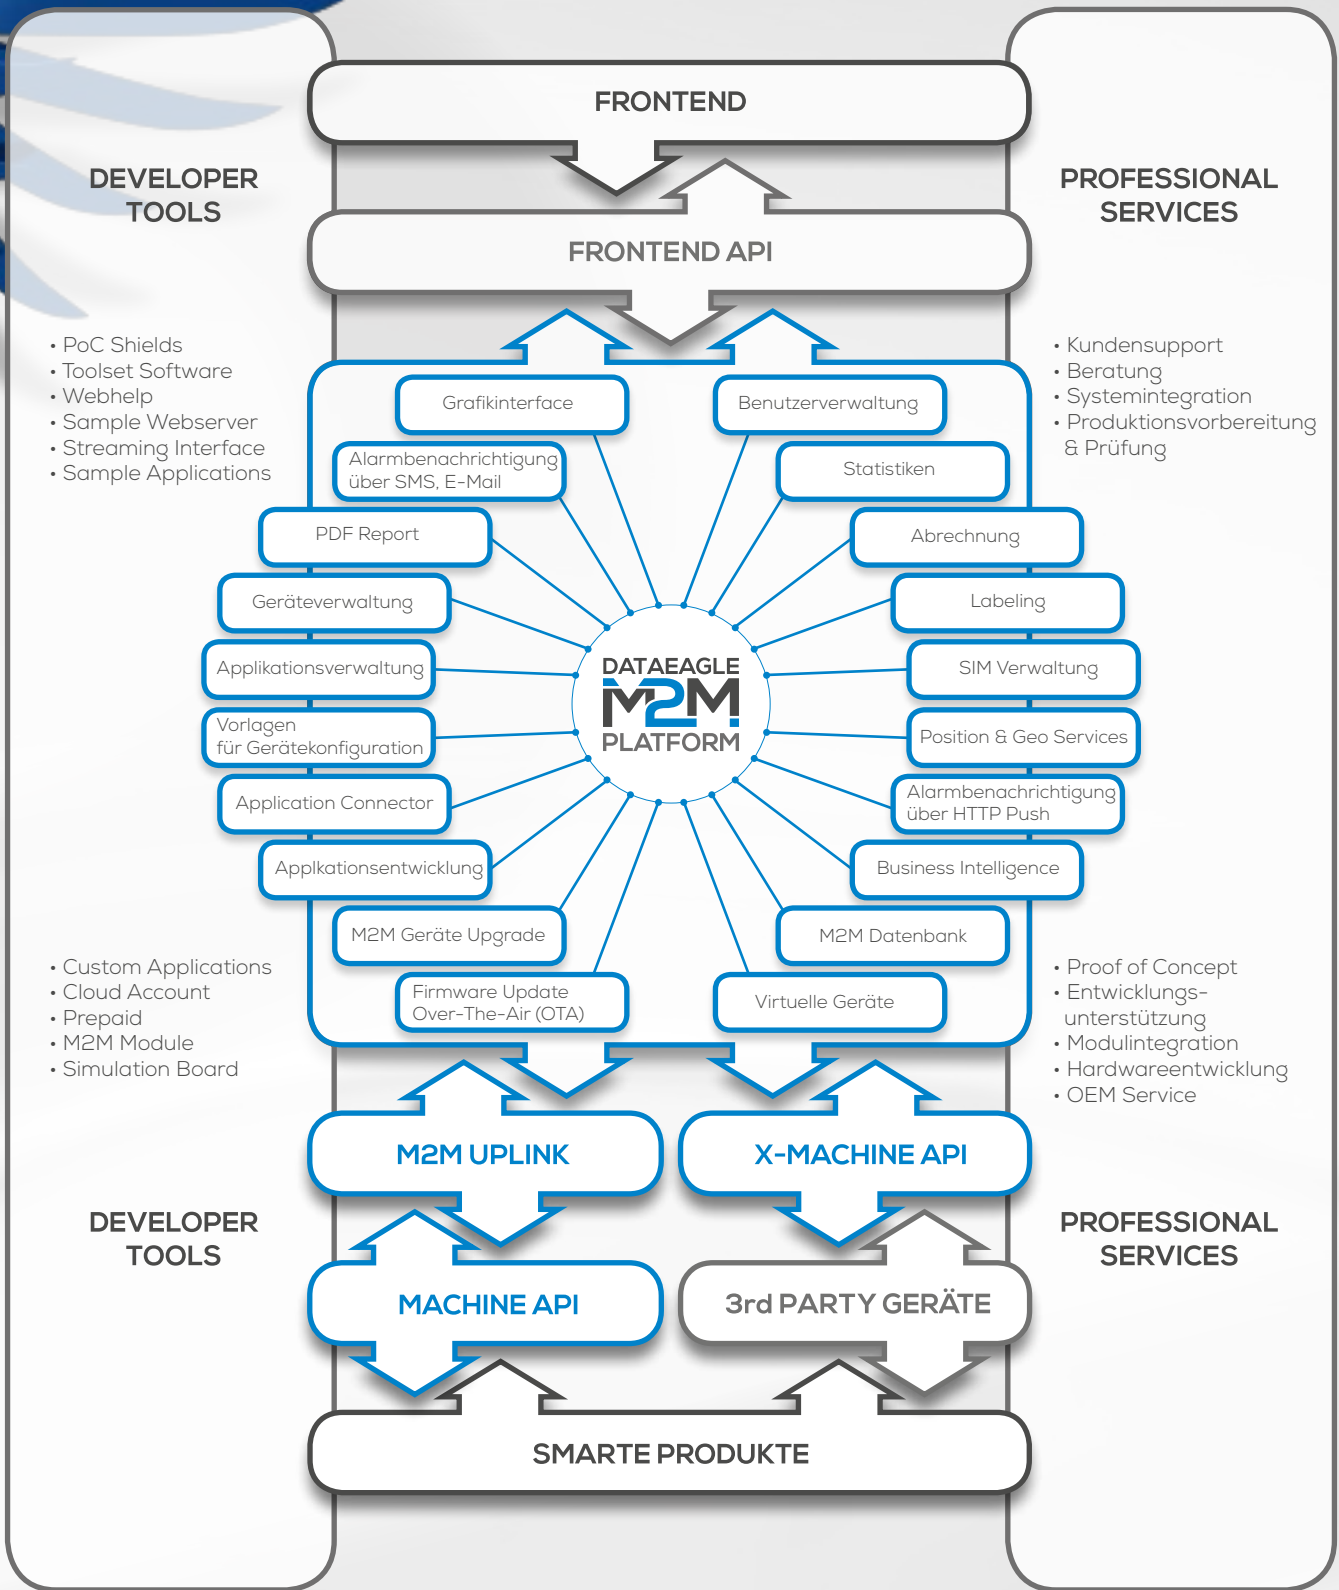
FRONTEND

DEVELOPER TOOLS

PROFESSIONAL SERVICES

FRONTEND API

• PoC Shields
• Toolset Software
• Webhelp
• Sample Webserver
• Streaming Interface
• Sample Applications

• Kundensupport
• Beratung
• Systemintegration
• Produktionsvorbereitung & Prüfung

Grafikinterface

Benutzerverwaltung

Alarmbenachrichtigung über SMS, E-Mail

Statistiken

PDF Report

Abrechnung

Geräteverwaltung

Labeling

Applikationsverwaltung

DATAEAGLE M2M PLATFORM

SIM Verwaltung

Vorlagen für Gerätekonfiguration

Position & Geo Services

Application Connector

Alarmbenachrichtigung über HTTP Push

Applkationsentwicklung

Business Intelligence

M2M Geräte Upgrade

M2M Datenbank

Firmware Update Over-The-Air (OTA)

Virtuelle Geräte

• Custom Applications
• Cloud Account
• Prepaid
• M2M Module
• Simulation Board

• Proof of Concept
• Entwicklungs-unterstützung
• Modulintegration
• Hardwareentwicklung
• OEM Service

M2M UPLINK

X-MACHINE API

DEVELOPER TOOLS

PROFESSIONAL SERVICES

MACHINE API

3rd PARTY GERÄTE

SMARTE PRODUKTE